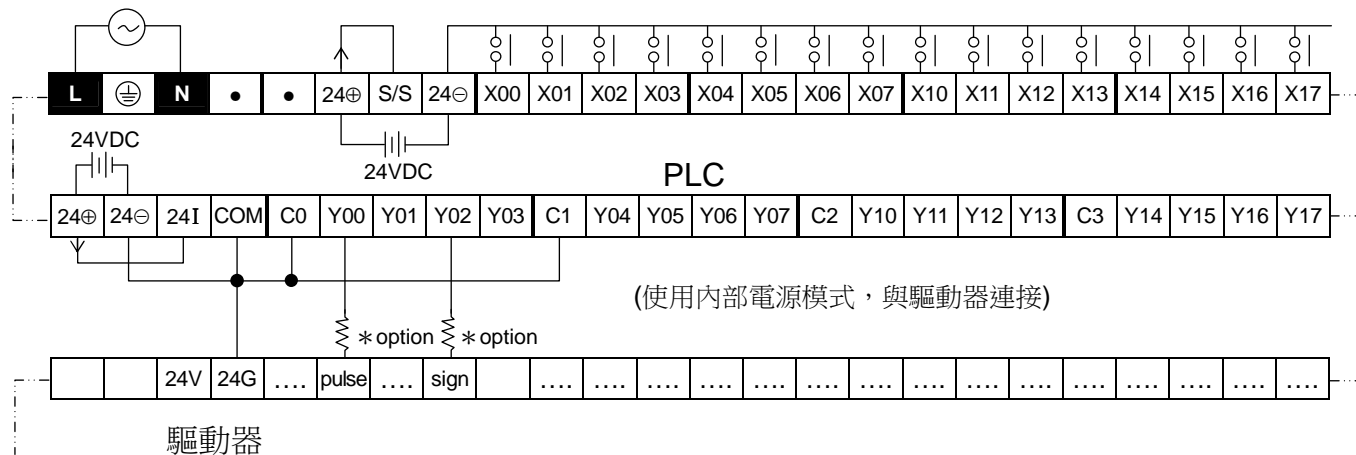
| L | ⏚ | N | • | • | 24⊕ | S/S | 24⊖ | X00 | X01 | X02 | X03 | X04 | X05 | X06 | X07 | X10 | X11 | X12 | X13 | X14 | X15 | X16 | X17 |
|---|---|---|---|---|---|---|---|---|---|---|---|---|---|---|---|---|---|---|---|---|---|---|---|

24VDC

24VDC

PLC

| 24⊕ | 24⊖ | 24I | COM | C0 | Y00 | Y01 | Y02 | Y03 | C1 | Y04 | Y05 | Y06 | Y07 | C2 | Y10 | Y11 | Y12 | Y13 | C3 | Y14 | Y15 | Y16 | Y17 |
|---|---|---|---|---|---|---|---|---|---|---|---|---|---|---|---|---|---|---|---|---|---|---|---|

(使用內部電源模式，與驅動器連接)

∗option ∗option

|  |  | 24V | 24G | …. | pulse | …. | sign |  | …. | …. | …. | …. | …. | …. | …. | …. | …. | …. | …. | …. | …. | …. | …. |
|---|---|---|---|---|---|---|---|---|---|---|---|---|---|---|---|---|---|---|---|---|---|---|---|

驅動器